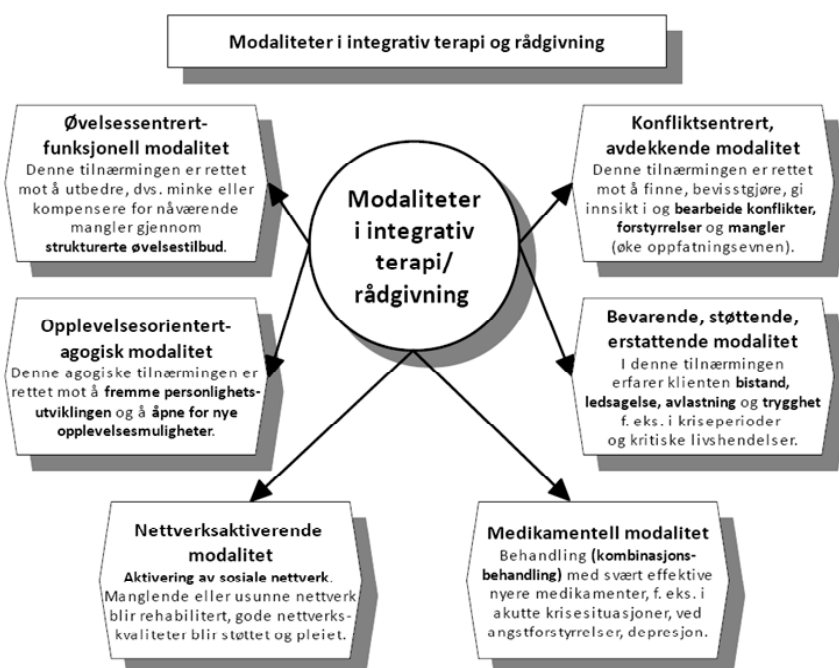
Modaliteter i integrativ terapi og rådgivning

Modaliteter i integrativ terapi/ rådgivning

Øvelsessentrert-funksjonell modalitet
Denne tilnærmingen er rettet mot å utbedre, dvs. minke eller kompensere for nåværende mangler gjennom strukturerte øvelsestilbud.

Konfliktsentrert, avdekkende modalitet
Denne tilnærmingen er rettet mot å finne, bevisstgjøre, gi innsikt i og bearbeide konflikter, forstyrrelser og mangler (øke oppfatningsevnen).

Opplevelsesorientert-agogisk modalitet
Denne agogiske tilnærmingen er rettet mot å fremme personlighetsutviklingen og å åpne for nye opplevelsesmuligheter.

Bevarende, støttende, erstattende modalitet
I denne tilnærmingen erfarer klienten bistand, ledsagelse, avlastning og trygghet f. eks. i kriseperioder og kritiske livshendelser.

Nettverksaktiverende modalitet
Aktivering av sosiale nettverk. Manglende eller usunne nettverk blir rehabilitert, gode nettverkskvaliteter blir støttet og pleiet.

Medikamentell modalitet
Behandling (kombinasjonsbehandling) med svært effektive nyere medikamenter, f. eks. i akutte krisesituasjoner, ved angstforstyrrelser, depresjon.